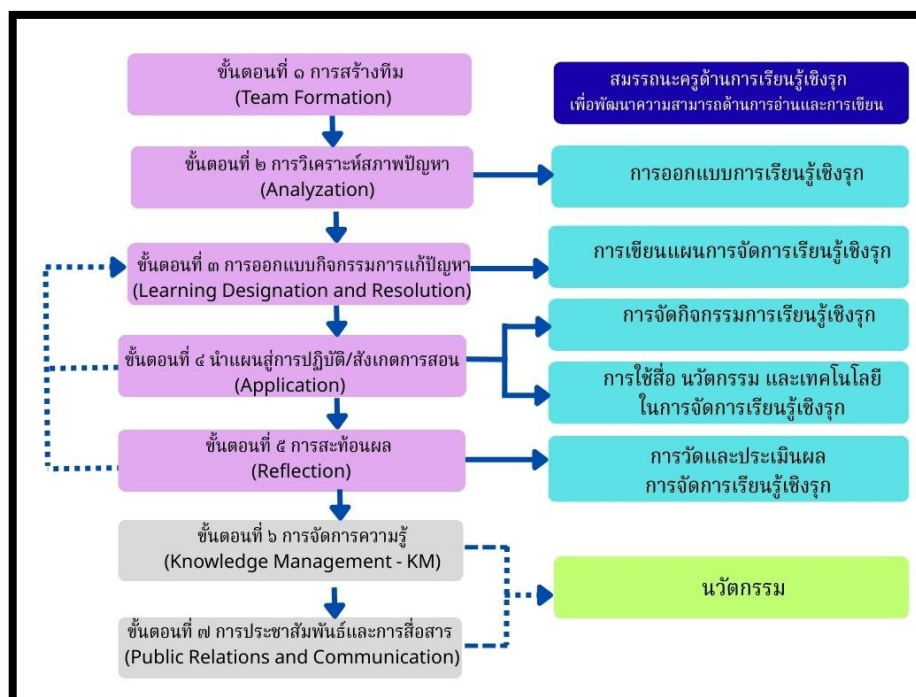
ขั้นตอนที่ ๑ การสร้างทีม
(Team Formation)

ขั้นตอนที่ ๒ การวิเคราะห์สภาพปัญหา
(Analyzation)

ขั้นตอนที่ ๓ การออกแบบกิจกรรมการแก้ปัญหา
(Learning Designation and Resolution)

ขั้นตอนที่ ๔ นำแผนสู่การปฏิบัติ/สังเกตการสอน
(Application)

ขั้นตอนที่ ๕ การสะท้อนผล
(Reflection)

ขั้นตอนที่ ๖ การจัดการความรู้
(Knowledge Management - KM)

ขั้นตอนที่ ๗ การประชาสัมพันธ์และการสื่อสาร
(Public Relations and Communication)

สมรรถนะครูด้านการเรียนรู้เชิงรุก
เพื่อพัฒนาความสามารถด้านการอ่านและการเขียน

การออกแบบการเรียนรู้เชิงรุก

การเขียนแผนการจัดการเรียนรู้เชิงรุก

การจัดกิจกรรมการเรียนรู้เชิงรุก

การใช้สื่อ นวัตกรรม และเทคโนโลยี
ในการจัดการเรียนรู้เชิงรุก

การวัดและประเมินผล
การจัดการเรียนรู้เชิงรุก

นวัตกรรม